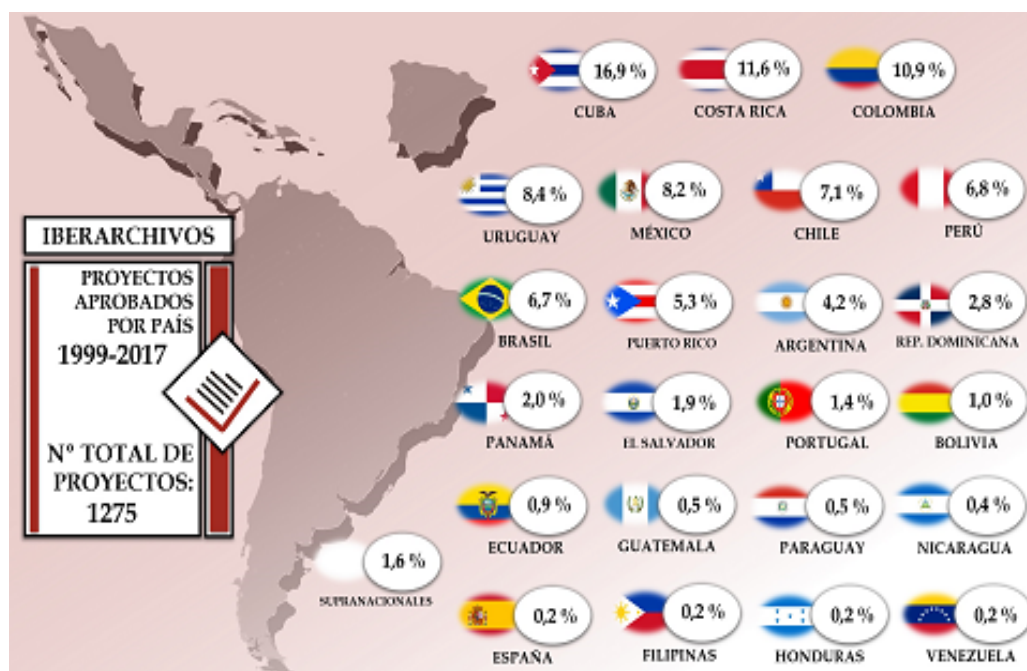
IBERARCHIVOS

PROYECTOS APROBADOS POR PAÍS
1999-2017

Nº TOTAL DE PROYECTOS:
1275

16,9 %
CUBA

11,6 %
COSTA RICA

10,9 %
COLOMBIA

8,4 %
URUGUAY

8,2 %
MÉXICO

7,1 %
CHILE

6,8 %
PERÚ

6,7 %
BRASIL

5,3 %
PUERTO RICO

4,2 %
ARGENTINA

2,8 %
REP. DOMINICANA

2,0 %
PANAMÁ

1,9 %
EL SALVADOR

1,4 %
PORTUGAL

1,0 %
BOLIVIA

0,9 %
ECUADOR

0,5 %
GUATEMALA

0,5 %
PARAGUAY

0,4 %
NICARAGUA

1,6 %
SUPRANACIONALES

0,2 %
ESPAÑA

0,2 %
FILIPINAS

0,2 %
HONDURAS

0,2 %
VENEZUELA